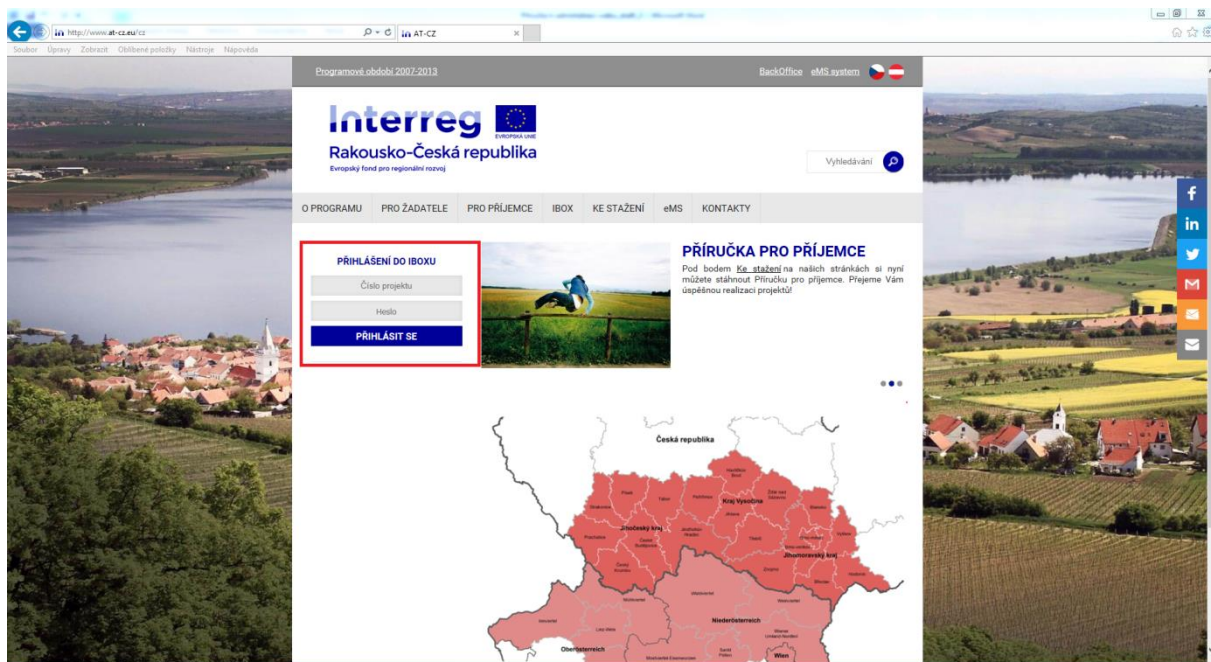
http://www.at-cz.eu/cz
AT-CZ
Soubor Úpravy Zobrazit Oblíbené položky Nástroje Nápověda

Programové období 2007-2013
BackOffice eMS system

Interreg
EVROPSKÁ UNIE
Rakousko-Česká republika
Evropský fond pro regionální rozvoj

Vyhledávání

O PROGRAMU PRO ŽADATELE PRO PŘÍJEMCE IBOX KE STAŽENÍ eMS KONTAKTY

PŘIHLÁŠENÍ DO IBOXU
Číslo projektu
Heslo
PŘIHLÁSIT SE

PŘÍRUČKA PRO PŘÍJEMCE
Pod bodem Ke stažení na našich stránkách si nyní můžete stáhnout Příručku pro příjemce. Přejeme Vám úspěšnou realizaci projektů!

Česká republika
Kraj Vysočina
Jihočeský kraj
Jihomoravský kraj
Niederösterreich
Oberösterreich
Wien